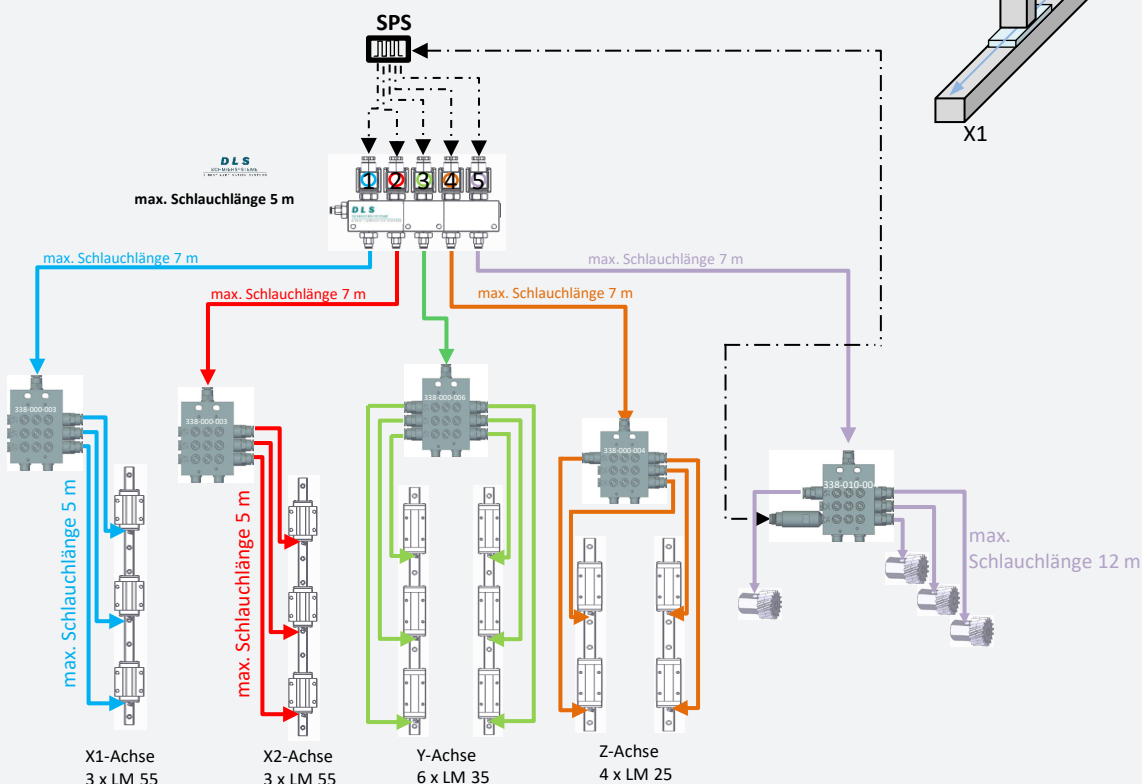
SPS

X1

DLS

max. Schlauchlänge 5 m

1 2 3 4 5

DLS

max. Schlauchlänge 7 m

max. Schlauchlänge 7 m

max. Schlauchlänge 7 m

max. Schlauchlänge 7 m

338-000-003

338-000-003

338-000-006

338-000-004

338-010-00

max. Schlauchlänge 5 m

max. Schlauchlänge 5 m

max. Schlauchlänge 12 m

X1-Achse
3 x LM 55

X2-Achse
3 x LM 55

Y-Achse
6 x LM 35

Z-Achse
4 x LM 25